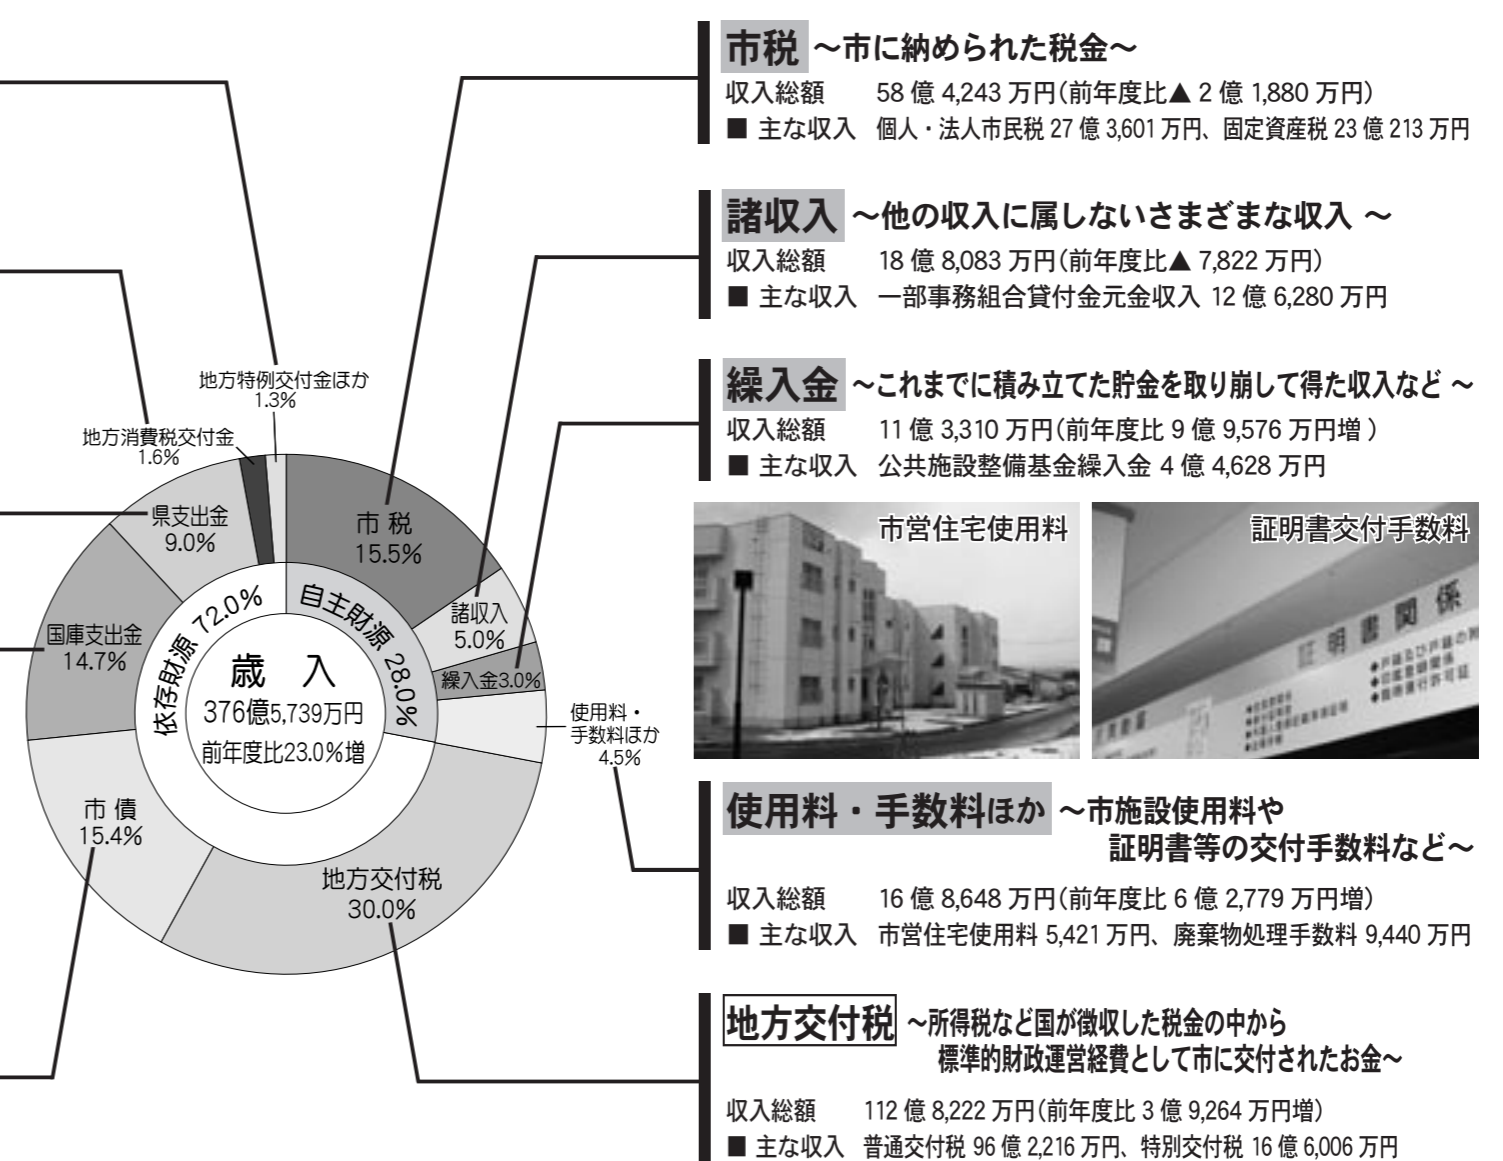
地方特例交付金ほか
1.3%

地方消費税交付金
1.6%

県支出金
9.0%

国庫支出金
14.7%

市 債
15.4%

地方交付税
30.0%

市 税
15.5%

諸収入
5.0%

繰入金3.0%

使用料・手数料ほか
4.5%

依存財源 72.0%

自主財源 28.0%

歳 入
376億5,739万円
前年度比23.0%増

市税 ～市に納められた税金～
収入総額 58 億 4,243 万円(前年度比▲ 2 億 1,880 万円)
■ 主な収入 個人・法人市民税 27 億 3,601 万円、固定資産税 23 億 213 万円

諸収入 ～他の収入に属しないさまざまな収入 ～
収入総額 18 億 8,083 万円(前年度比▲ 7,822 万円)
■ 主な収入 一部事務組合貸付金元金収入 12 億 6,280 万円

繰入金 ～これまでに積み立てた貯金を取り崩して得た収入など ～
収入総額 11 億 3,310 万円(前年度比 9 億 9,576 万円増 )
■ 主な収入 公共施設整備基金繰入金 4 億 4,628 万円

市営住宅使用料

証明書交付手数料

証明書関係

使用料・手数料ほか ～市施設使用料や証明書等の交付手数料など～
収入総額 16 億 8,648 万円(前年度比 6 億 2,779 万円増)
■ 主な収入 市営住宅使用料 5,421 万円、廃棄物処理手数料 9,440 万円

地方交付税 ～所得税など国が徴収した税金の中から標準的財政運営経費として市に交付されたお金～
収入総額 112 億 8,222 万円(前年度比 3 億 9,264 万円増)
■ 主な収入 普通交付税 96 億 2,216 万円、特別交付税 16 億 6,006 万円